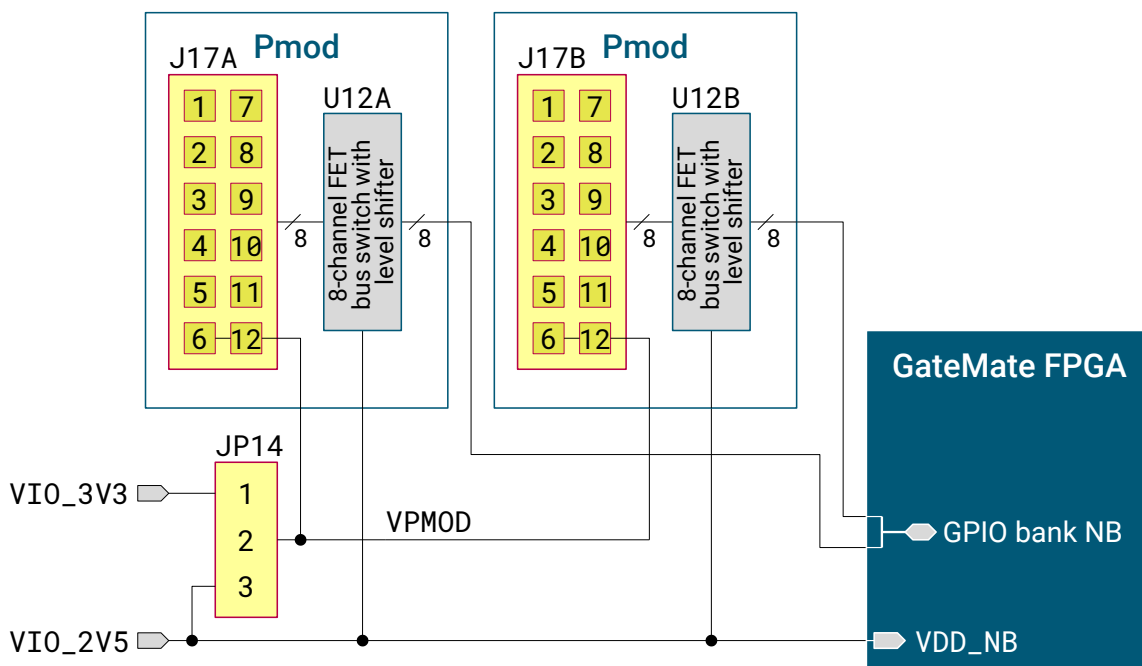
Pmod
J17A
1 7
2 8
3 9
4 10
5 11
6 12
U12A
8-channel FET bus switch with level shifter
8
8

Pmod
J17B
1 7
2 8
3 9
4 10
5 11
6 12
U12B
8-channel FET bus switch with level shifter
8
8

GateMate FPGA

JP14
1
2
3
VIO_3V3
VPMOD
GPIO bank NB
VIO_2V5
VDD_NB